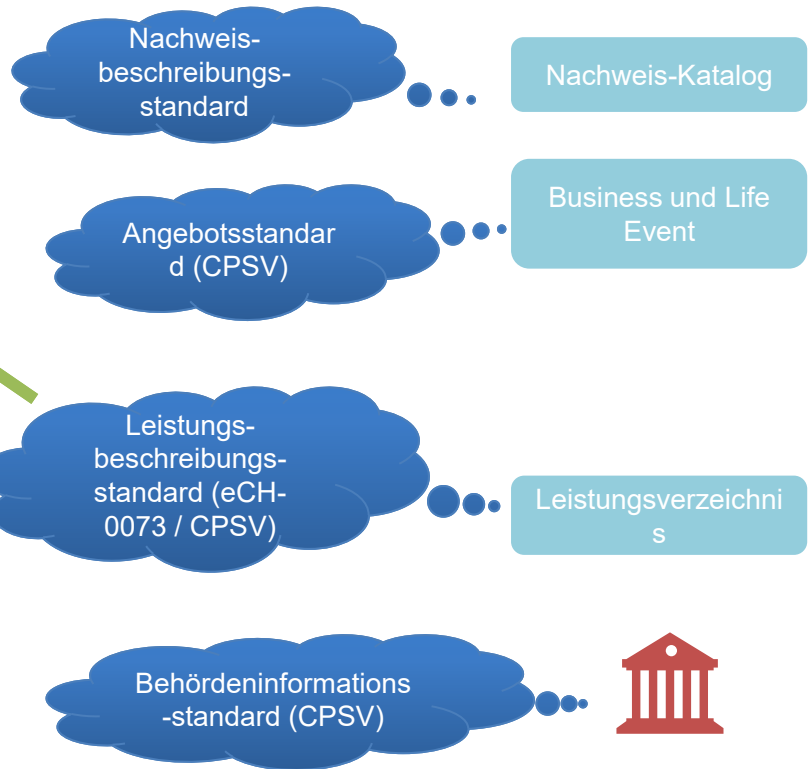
Nachweis-beschreibungs-standard

Nachweis-Katalog

Angebotsstandard (CPSV)

Business und Life Event

Leistungs-beschreibungs-standard (eCH-0073 / CPSV)

Leistungsverzeichnis

Behördeninformations-standard (CPSV)